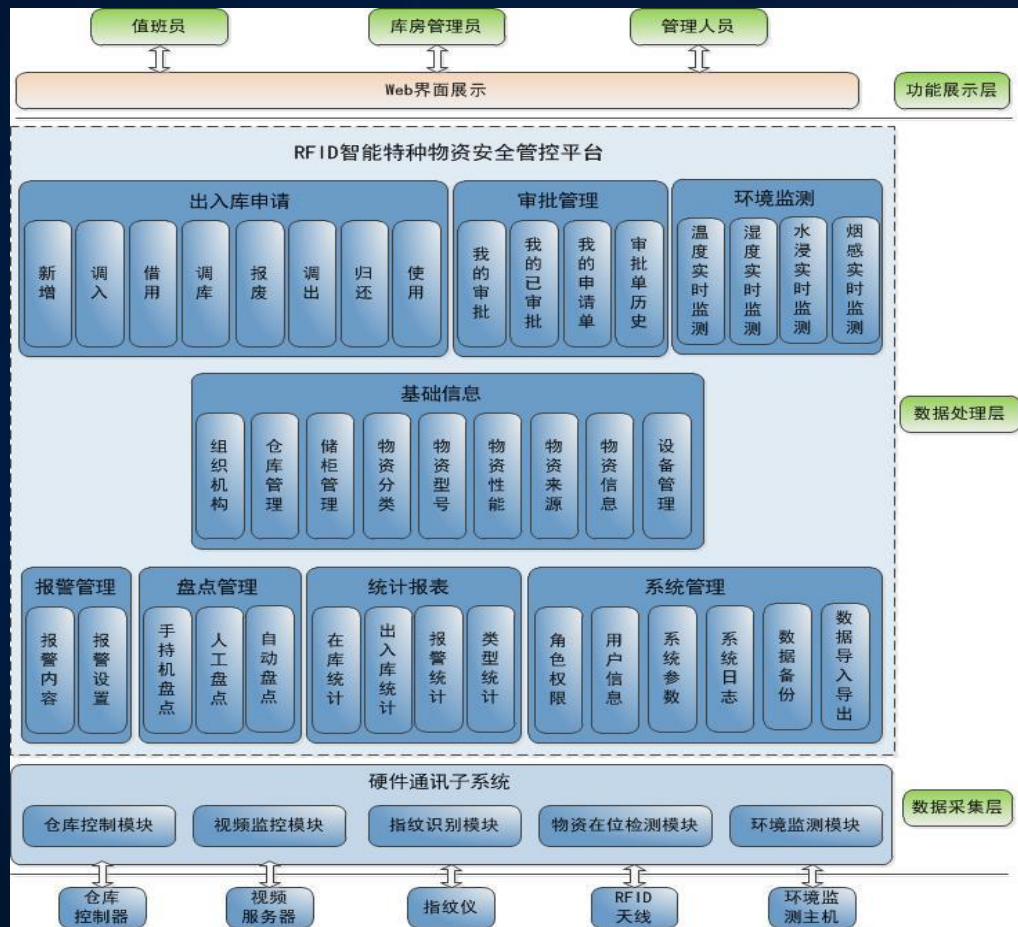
值班员

库房管理员

管理人员

Web界面展示

功能展示层

RFID智能特种物资安全管控平台

出入库申请

新增

调入

借用

调库

报废

调出

归还

使用

审批管理

我的审批

我的已审批

我的申请单

审批单历史

环境监测

温度实时监测

湿度实时监测

水浸实时监测

烟感实时监测

基础信息

组织机构

仓库管理

储柜管理

物资分类

物资型号

物资性能

物资来源

物资信息

设备管理

数据处理层

报警管理

报警内容

报警设置

盘点管理

手持机盘点

人工盘点

自动盘点

统计报表

在库统计

出入库统计

报警统计

类型统计

系统管理

角色权限

用户信息

系统参数

系统日志

数据备份

数据导入导出

硬件通讯子系统

仓库控制模块

视频监控模块

指纹识别模块

物资在位检测模块

环境监测模块

数据采集层

仓库控制器

视频服务器

指纹仪

RFID天线

环境监测主机